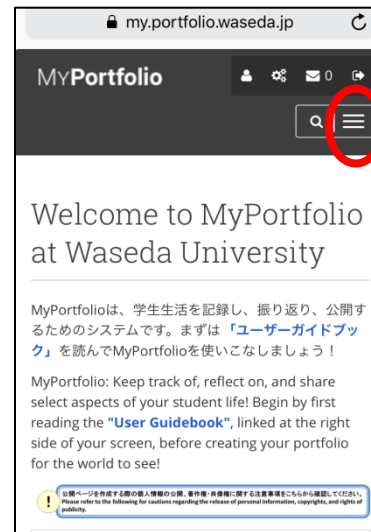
my.portfolio.waseda.jp

MyPortfolio

0

Welcome to MyPortfolio at Waseda University

MyPortfolioは、学生生活を記録し、振り返り、公開するためのシステムです。まずは「ユーザーガイドブック」を読んでMyPortfolioを使いこなしましょう！

MyPortfolio: Keep track of, reflect on, and share select aspects of your student life! Begin by first reading the "User Guidebook", linked at the right side of your screen, before creating your portfolio for the world to see!

公開ページを作成する際の個人情報の公開、著作権・肖像権に関する注意事項をこちらから確認してください。 Please refer to the following for cautions regarding the release of personal information, copyrights, and rights of publicity.